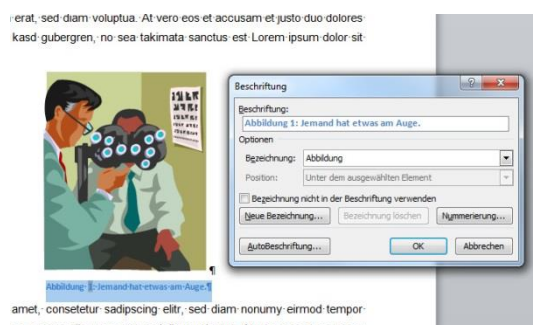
erat, sed diam voluptua. At vero eos et accusam et justo duo dolores kasd gubergren, no sea takimata sanctus est Lorem ipsum dolor sit

Beschriftung

Beschriftung:

Abbildung 1: Jemand hat etwas am Auge.

Optionen

Bezeichnung: Abbildung

Position: Unter dem ausgewählten Element

Bezeichnung nicht in der Beschriftung verwenden

Neue Bezeichnung... Bezeichnung löschen Nummerierung...

AutoBeschriftung... OK Abbrechen

Abbildung 1: Jemand hat etwas am Auge.¶

amet, consetetur sadipscing elitr, sed diam nonumy eirmod tempor